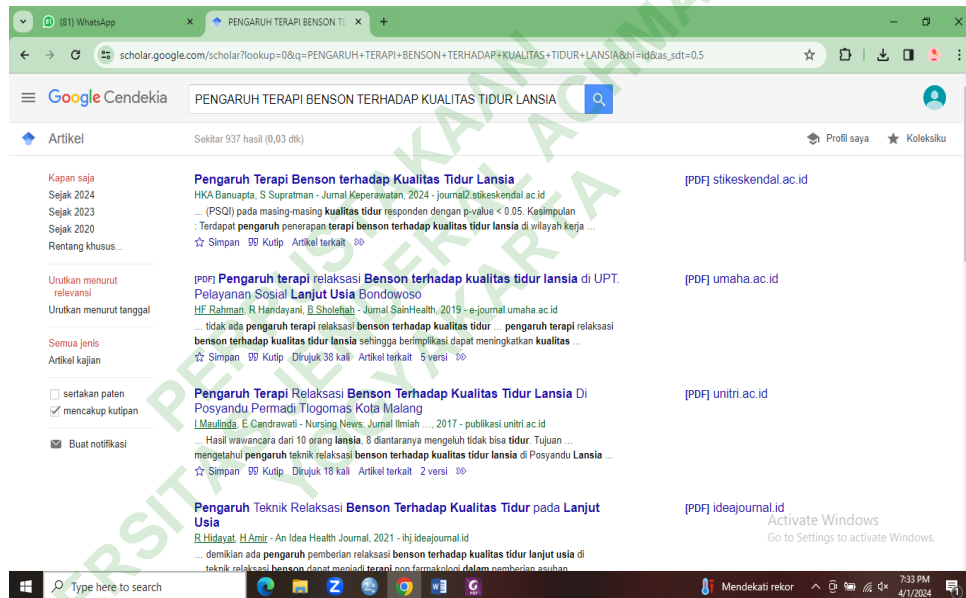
(81) WhatsApp
PENGARUH TERAPI BENSON TE
scholar.google.com/scholar?lookup=0&q=PENGARUH+TERAPI+BENSON+TERHADAP+KUALITAS+TIDUR+LANSIA&hl=id&as_sdt=0.5

Google Cendekia
PENGARUH TERAPI BENSON TERHADAP KUALITAS TIDUR LANSIA

Artikel
Sekitar 937 hasil (0,03 dtk)
Profil saya
Koleksiku

Kapan saja
Sejak 2024
Sejak 2023
Sejak 2020
Rentang khusus...

Urutkan menurut relevansi
Urutkan menurut tanggal

Semua jenis
Artikel kajian

sertakan paten
mencakup kutipan

Buat notifikasi

Pengaruh Terapi Benson terhadap Kualitas Tidur Lansia
HKA Banuapta, S Supratman - Jurnal Keperawatan, 2024 - journal2.stikeskendal.ac.id
... (PSQI) pada masing-masing kualitas tidur responden dengan p-value < 0.05. Kesimpulan : Terdapat pengaruh penerapan terapi benson terhadap kualitas tidur lansia di wilayah kerja ...
Simpan Kutip Artikel terkait
[PDF] stikeskendal.ac.id

[PDF] Pengaruh terapi relaksasi Benson terhadap kualitas tidur lansia di UPT. Pelayanan Sosial Lanjut Usia Bondowoso
HF Rahman, R Handayani, B Sholehah - Jurnal SainHealth, 2019 - e-journal.umaha.ac.id
... tidak ada pengaruh terapi relaksasi benson terhadap kualitas tidur ... pengaruh terapi relaksasi benson terhadap kualitas tidur lansia sehingga berimplikasi dapat meningkatkan kualitas ...
Simpan Kutip Dirujuk 38 kali Artikel terkait 5 versi
[PDF] umaha.ac.id

Pengaruh Terapi Relaksasi Benson Terhadap Kualitas Tidur Lansia Di Posyandu Permadi Tlogomas Kota Malang
I Maulinda, E Candrawati - Nursing News: Jurnal Ilmiah ..., 2017 - publikasi.unitri.ac.id
... Hasil wawancara dari 10 orang lansia, 8 diantaranya mengeluh tidak bisa tidur. Tujuan ... mengetahui pengaruh teknik relaksasi benson terhadap kualitas tidur lansia di Posyandu Lansia ...
Simpan Kutip Dirujuk 18 kali Artikel terkait 2 versi
[PDF] unitri.ac.id

Pengaruh Teknik Relaksasi Benson Terhadap Kualitas Tidur pada Lanjut Usia
R Hidayat, H Amir - An Idea Health Journal, 2021 - ihj.ideajournal.id
... demikian ada pengaruh pemberian relaksasi benson terhadap kualitas tidur lanjut usia di ... teknik relaksasi benson dapat menjadi terapi non farmakologi dalam pemberian asuhan
[PDF] ideajournal.id

Activate Windows
Go to Settings to activate Windows.

Type here to search
Mendekati rekor
7:33 PM
4/1/2024